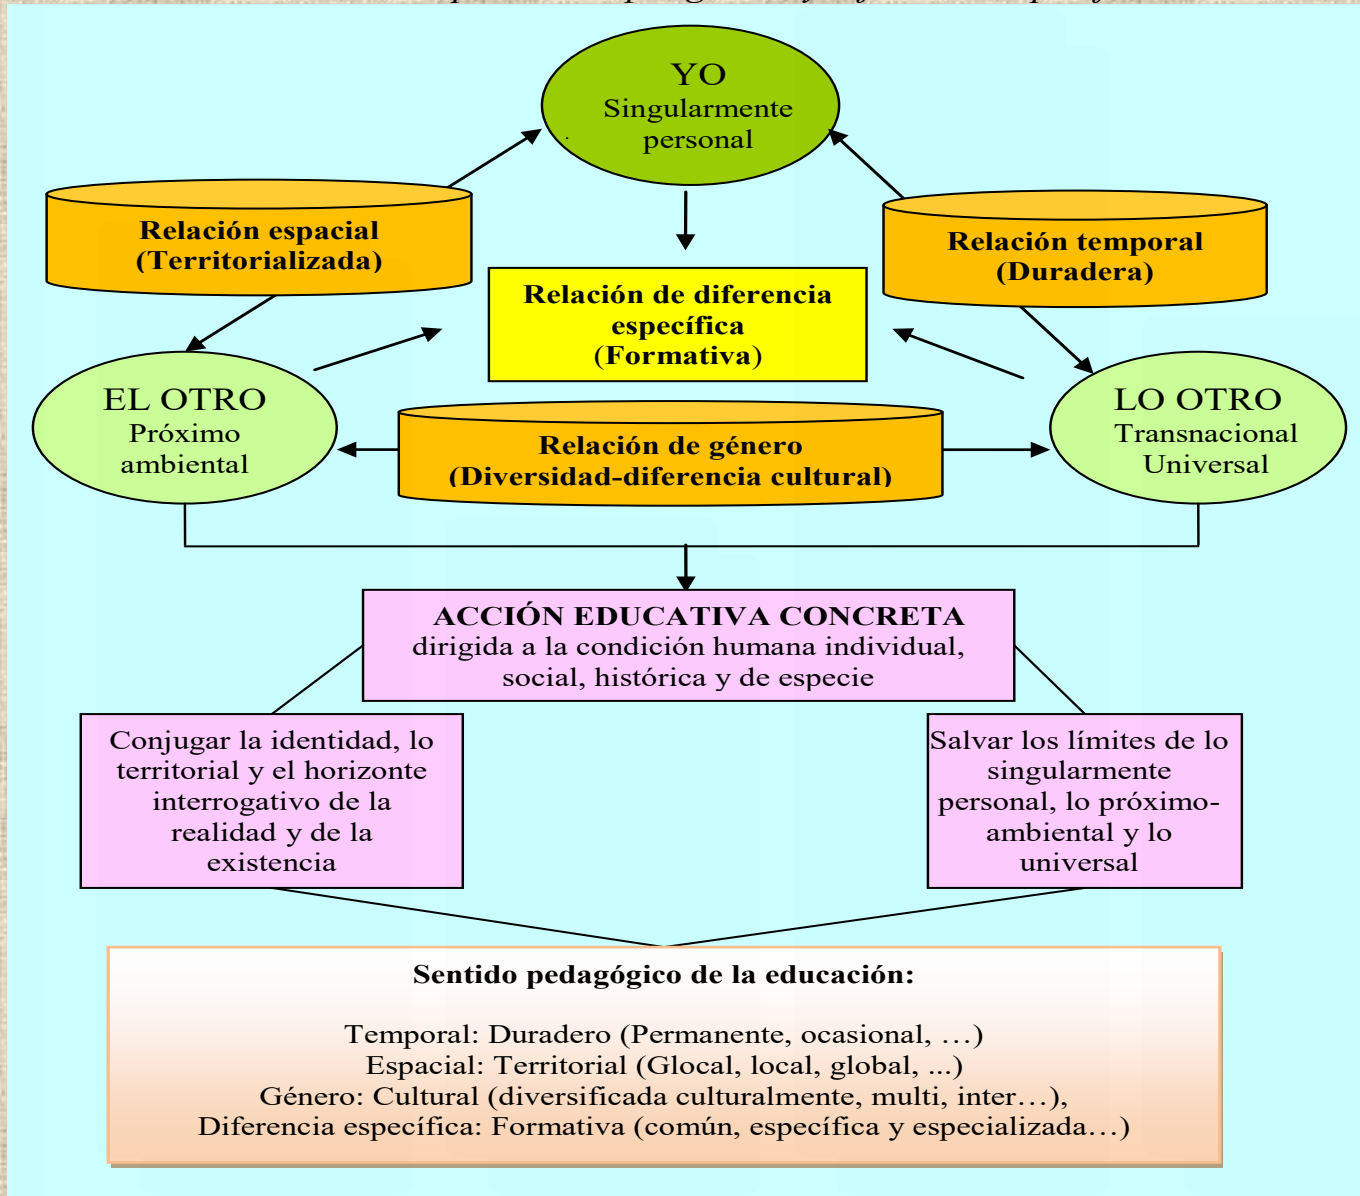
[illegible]

YO
Singularmente personal

Relación espacial
(Territorializada)

Relación temporal
(Duradera)

Relación de diferencia específica
(Formativa)

EL OTRO
Próximo ambiental

Relación de género
(Diversidad-diferencia cultural)

LO OTRO
Transnacional
Universal

ACCIÓN EDUCATIVA CONCRETA
dirigida a la condición humana individual, social, histórica y de especie

Conjugar la identidad, lo territorial y el horizonte interrogativo de la realidad y de la existencia

Salvar los límites de lo singularmente personal, lo próximo-ambiental y lo universal

Sentido pedagógico de la educación:

Temporal: Duradero (Permanente, ocasional, …)
Espacial: Territorial (Glocal, local, global, ...)
Género: Cultural (diversificada culturalmente, multi, inter…),
Diferencia específica: Formativa (común, específica y especializada…)